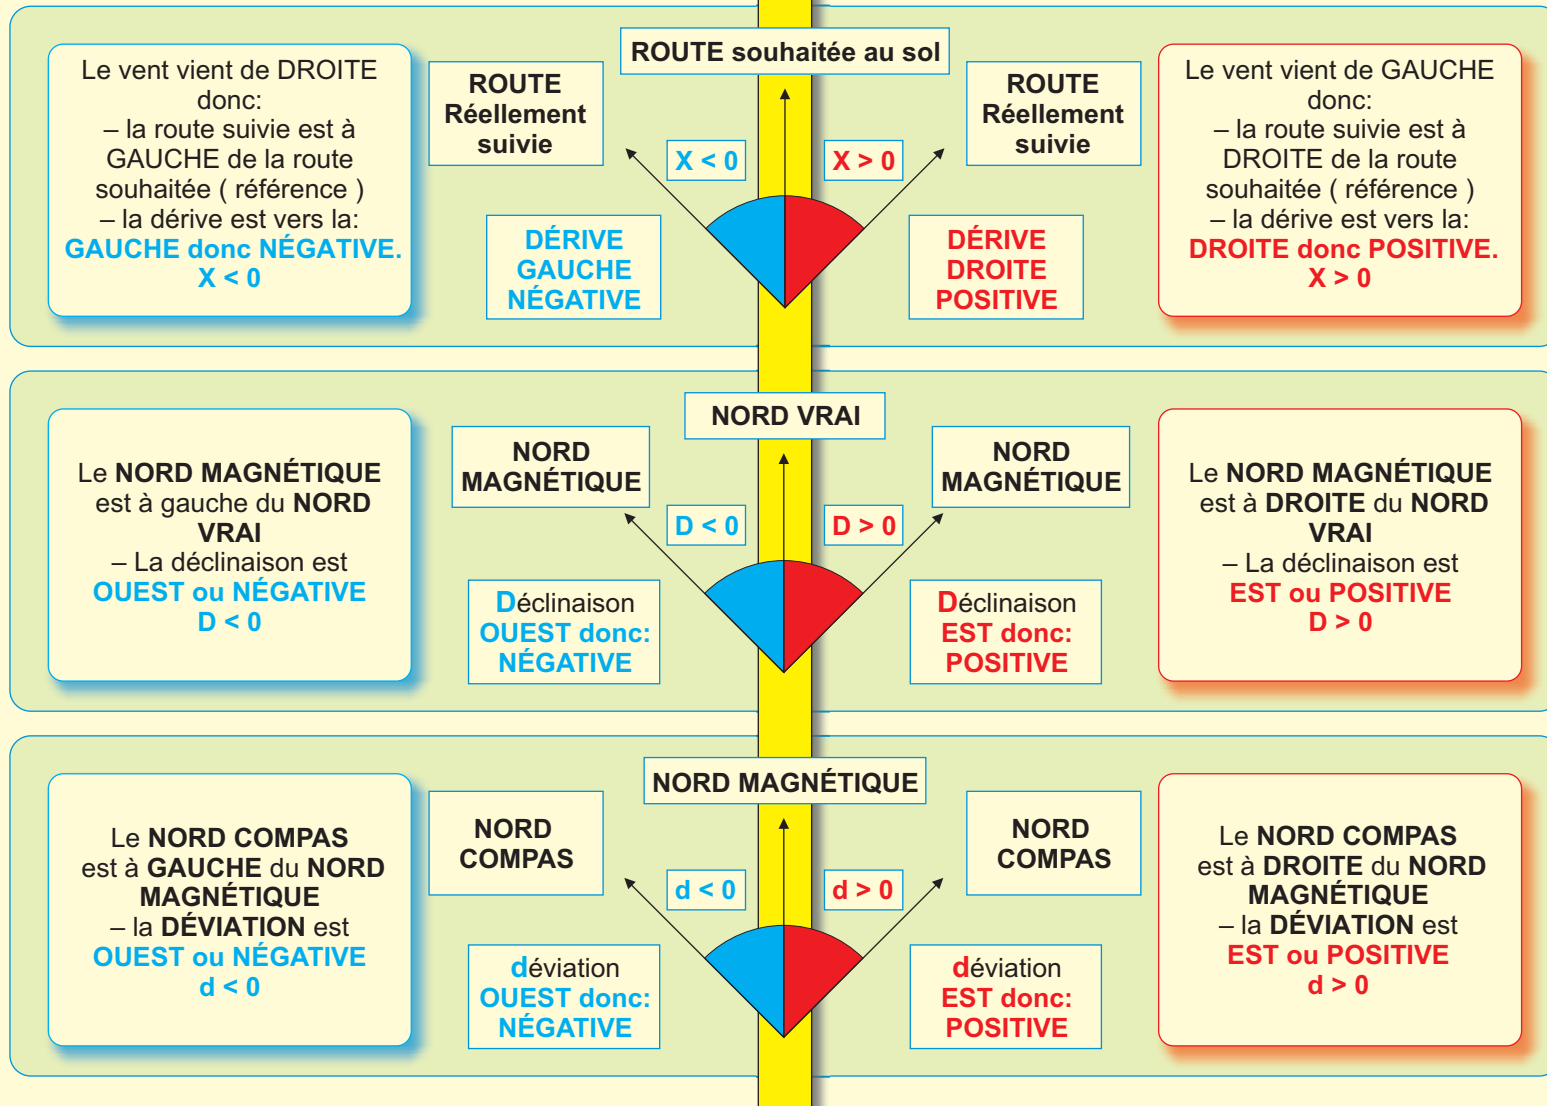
Le vent vient de DROITE donc:
– la route suivie est à GAUCHE de la route souhaitée ( référence )
– la dérive est vers la:
GAUCHE donc NÉGATIVE.
X < 0

ROUTE Réellement suivie

ROUTE souhaitée au sol

X < 0

X > 0

DÉRIVE GAUCHE NÉGATIVE

ROUTE Réellement suivie

DÉRIVE DROITE POSITIVE

Le vent vient de GAUCHE donc:
– la route suivie est à DROITE de la route souhaitée ( référence )
– la dérive est vers la:
DROITE donc POSITIVE.
X > 0

Le NORD MAGNÉTIQUE est à gauche du NORD VRAI
– La déclinaison est
OUEST ou NÉGATIVE
D < 0

NORD MAGNÉTIQUE

NORD VRAI

D < 0

D > 0

Déclinaison OUEST donc: NÉGATIVE

NORD MAGNÉTIQUE

Déclinaison EST donc: POSITIVE

Le NORD MAGNÉTIQUE est à DROITE du NORD VRAI
– La déclinaison est
EST ou POSITIVE
D > 0

Le NORD COMPAS est à GAUCHE du NORD MAGNÉTIQUE
– la DÉVIATION est
OUEST ou NÉGATIVE
d < 0

NORD COMPAS

NORD MAGNÉTIQUE

d < 0

d > 0

déviation OUEST donc: NÉGATIVE

NORD COMPAS

déviation EST donc: POSITIVE

Le NORD COMPAS est à DROITE du NORD MAGNÉTIQUE
– la DÉVIATION est
EST ou POSITIVE
d > 0